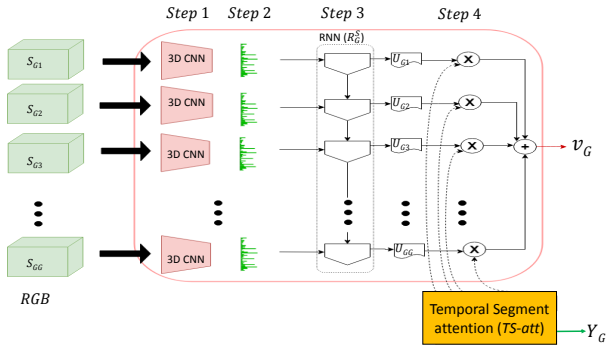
Step 1 Step 2 Step 3 Step 4

RNN ($R_G^S$)

$S_{G1}$
$S_{G2}$
$S_{G3}$
$S_{GG}$

3D CNN
3D CNN
3D CNN
3D CNN

$U_{G1}$
$U_{G2}$
$U_{G3}$
$U_{GG}$

×
×
×
×
+

$v_G$

RGB

Temporal Segment attention (TS-att)

$Y_G$